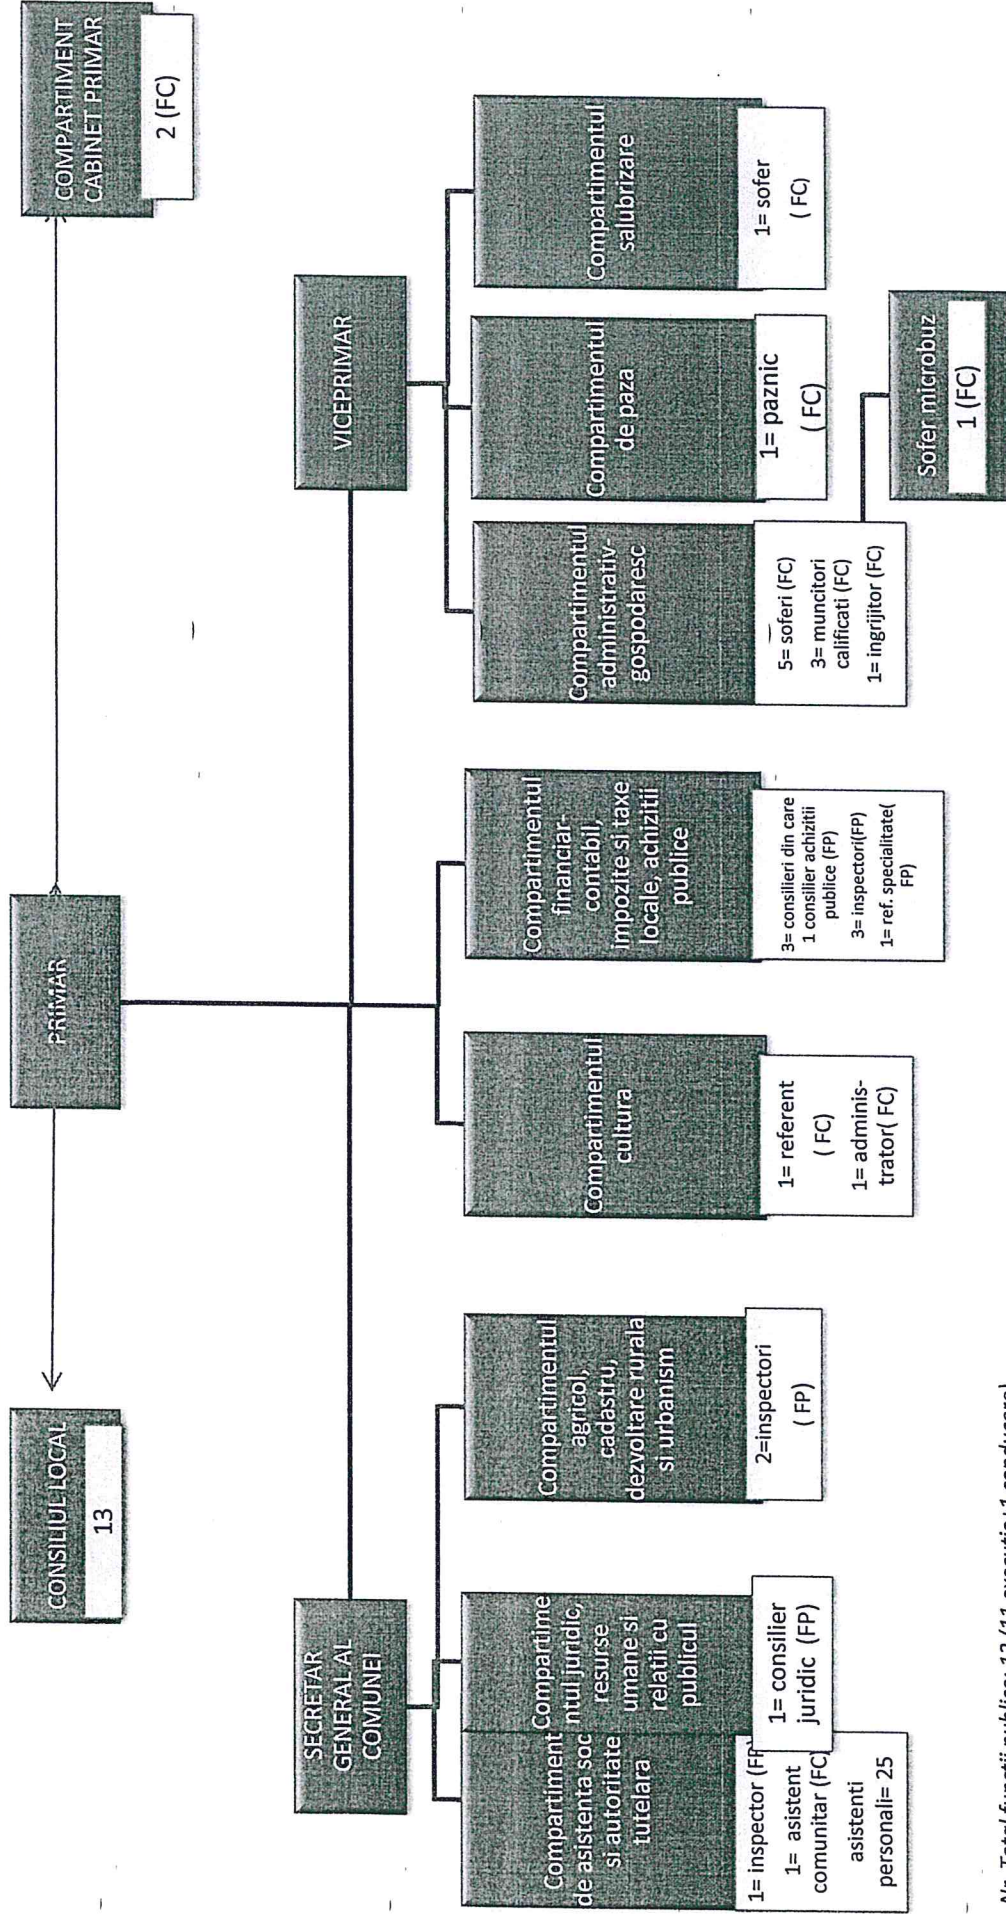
COMPARTIMENT CABINET PRIMAR
2 (FC)

CONSILIUL LOCAL
13

PRIMAR

SECRETAR GENERAL AL COMUNEI

VICEPRIMAR

Compartiment de asistenta soc si autoritate tutelara
1= inspector (FP)
1= asistent comunitar (FC)
asistenti personali= 25

Compartimentul juridic, resurse umane si relatii cu publicul
1= consilier juridic (FP)

Compartimentul agricol, cadastru, dezvoltare rurala si urbanism
2=inspectori (FP)

Compartimentul cultura
1= referent ( FC)
1= administrator( FC)

Compartimentul financiar-contabil, impozite si taxe locale, achizitii publice
3= consilieri din care 1 consilier achizitii publice (FP)
3= inspector(FP)
1= ref. specialitate( FP)

Compartimentul administrativ-gospodaresc
5= soferi (FC)
3= muncitori calificati (FC)
1= ingrijitor (FC)

Compartimentul de paza
1= paznic ( FC)

Compartimentul salubrizare
1= sofer ( FC)

Sofer microbuz
1 (FC)

N: Total functii publice 13 (11 executie+1 conducere)